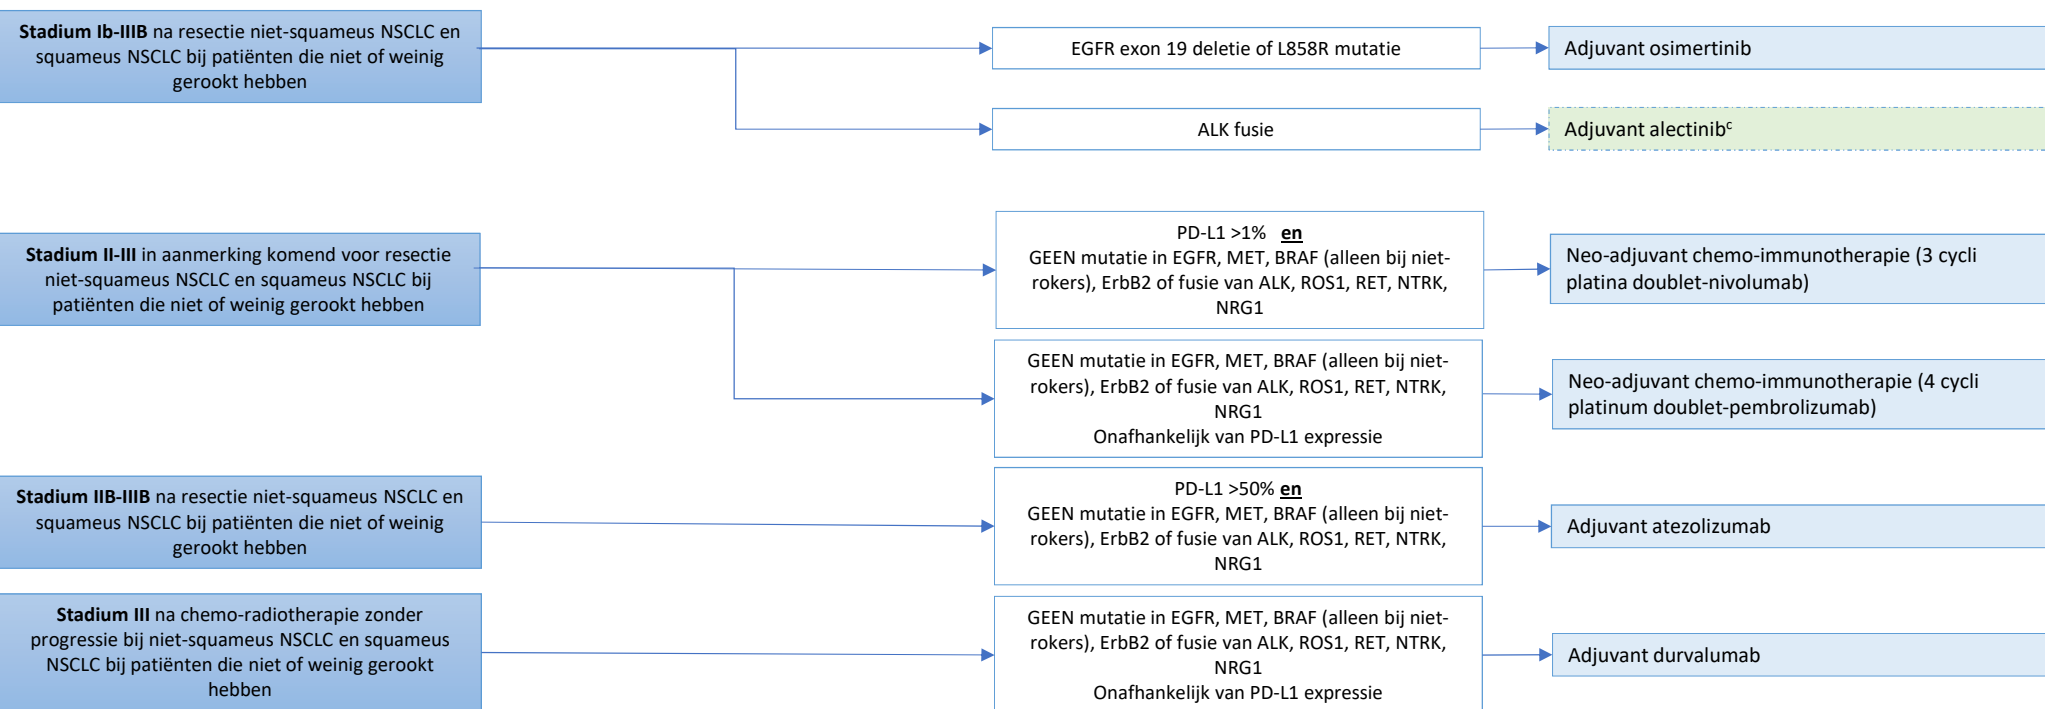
**Stadium Ib-IIIB** na resectie niet-squameus NSCLC en squameus NSCLC bij patiënten die niet of weinig gerookt hebben

EGFR exon 19 deletie of L858R mutatie

Adjuvant osimertinib

ALK fusie

Adjuvant alectinib$^c$

**Stadium II-III** in aanmerking komend voor resectie niet-squameus NSCLC en squameus NSCLC bij patiënten die niet of weinig gerookt hebben

PD-L1 >1% **en**
GEEN mutatie in EGFR, MET, BRAF (alleen bij niet-rokers), ErbB2 of fusie van ALK, ROS1, RET, NTRK, NRG1

Neo-adjuvant chemo-immunotherapie (3 cycli platina doublet-nivolumab)

GEEN mutatie in EGFR, MET, BRAF (alleen bij niet-rokers), ErbB2 of fusie van ALK, ROS1, RET, NTRK, NRG1
Onafhankelijk van PD-L1 expressie

Neo-adjuvant chemo-immunotherapie (4 cycli platinum doublet-pembrolizumab)

**Stadium IIB-IIIB** na resectie niet-squameus NSCLC en squameus NSCLC bij patiënten die niet of weinig gerookt hebben

PD-L1 >50% **en**
GEEN mutatie in EGFR, MET, BRAF (alleen bij niet-rokers), ErbB2 of fusie van ALK, ROS1, RET, NTRK, NRG1

Adjuvant atezolizumab

**Stadium III** na chemo-radiotherapie zonder progressie bij niet-squameus NSCLC en squameus NSCLC bij patiënten die niet of weinig gerookt hebben

GEEN mutatie in EGFR, MET, BRAF (alleen bij niet-rokers), ErbB2 of fusie van ALK, ROS1, RET, NTRK, NRG1
Onafhankelijk van PD-L1 expressie

Adjuvant durvalumab